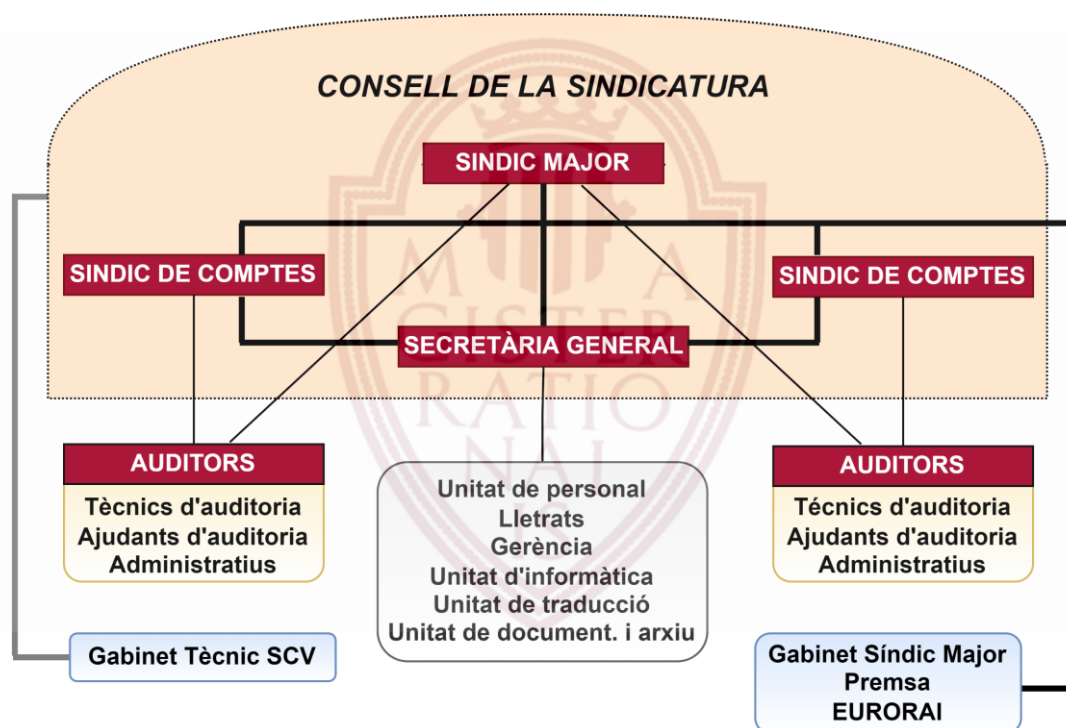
CONSELL DE LA SINDICATURA

SINDIC MAJOR

SINDIC DE COMPTES

SINDIC DE COMPTES

SECRETÀRIA GENERAL

AUDITORS
Tècnics d'auditoria
Ajudants d'auditoria
Administratius

Unitat de personal
Lletrats
Gerència
Unitat d'informàtica
Unitat de traducció
Unitat de document. i arxiu

AUDITORS
Tècnics d'auditoria
Ajudants d'auditoria
Administratius

Gabinet Tècnic SCV

Gabinet Síndic Major
Premsa
EURORAI